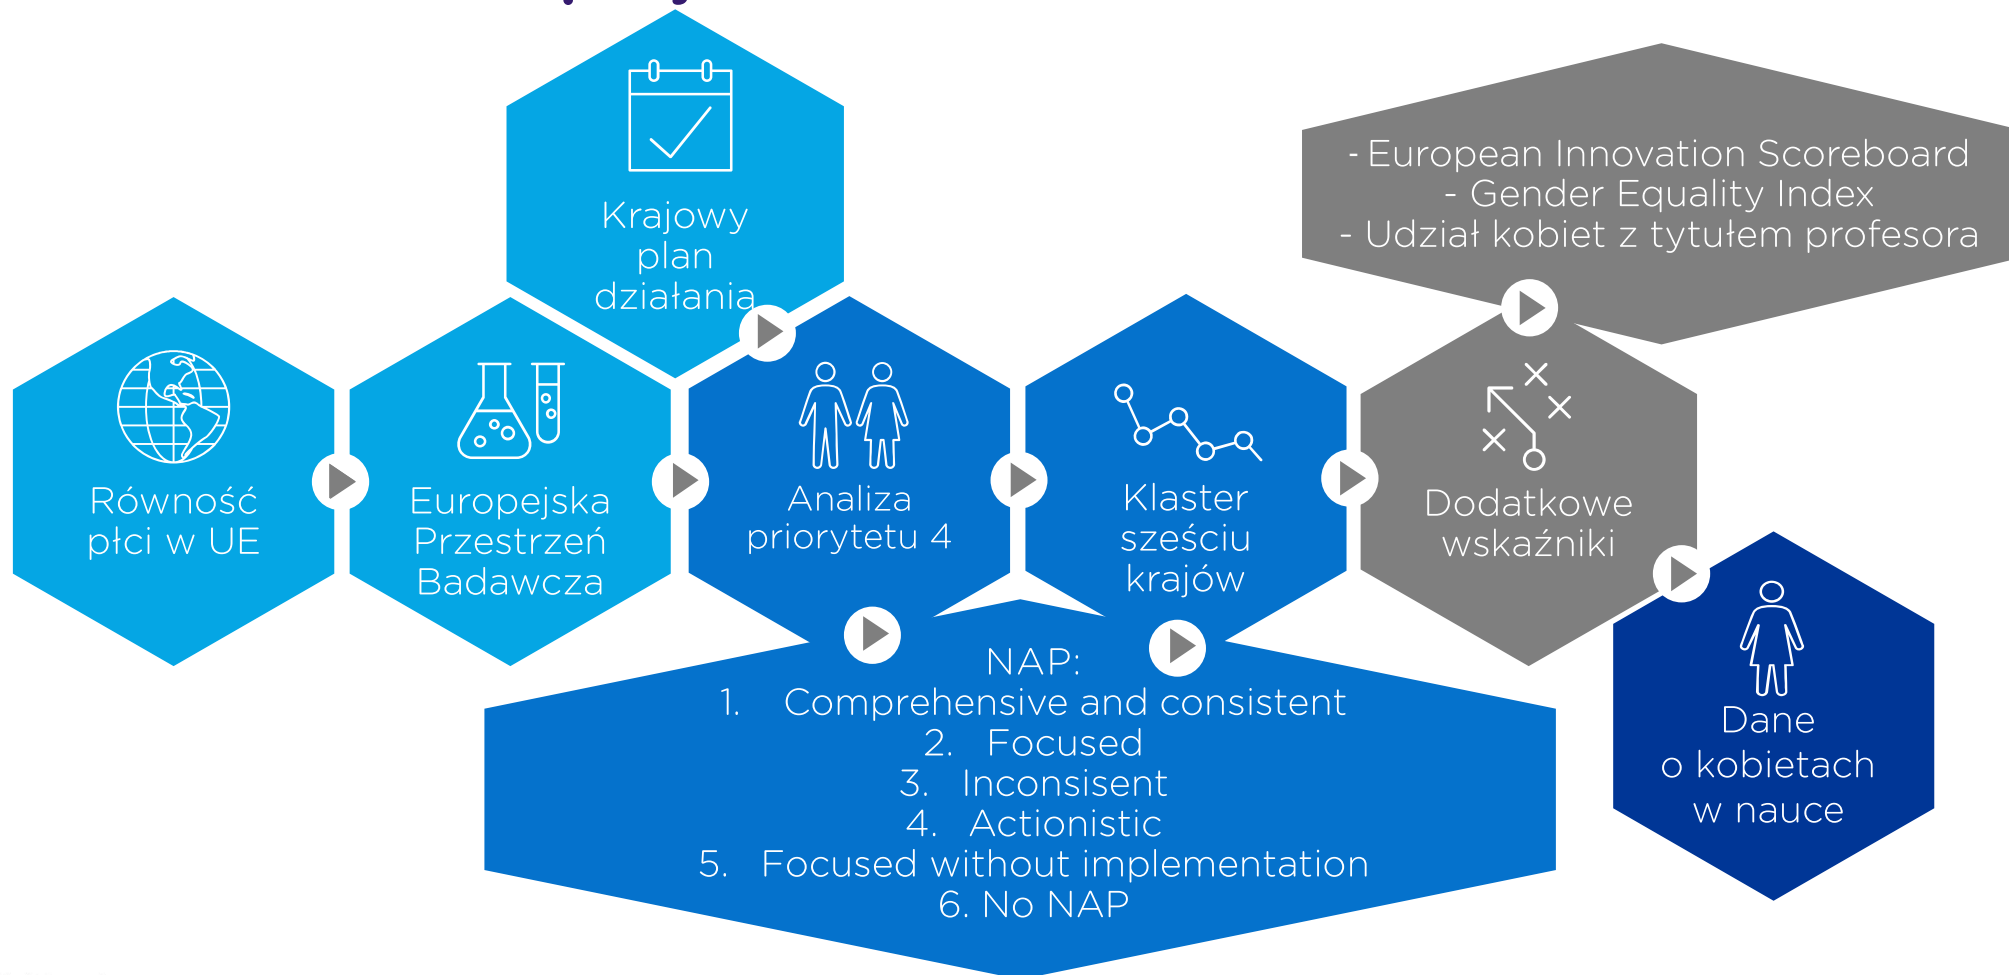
Krajowy plan działania

- European Innovation Scoreboard
- Gender Equality Index
- Udział kobiet z tytułem profesora

Równość płci w UE

Europejska Przestrzeń Badawcza

Analiza priorytetu 4

Klaster sześciu krajów

Dodatkowe wskaźniki

Dane o kobietach w nauce

NAP:
1. Comprehensive and consistent
2. Focused
3. Inconsisent
4. Actionistic
5. Focused without implementation
6. No NAP